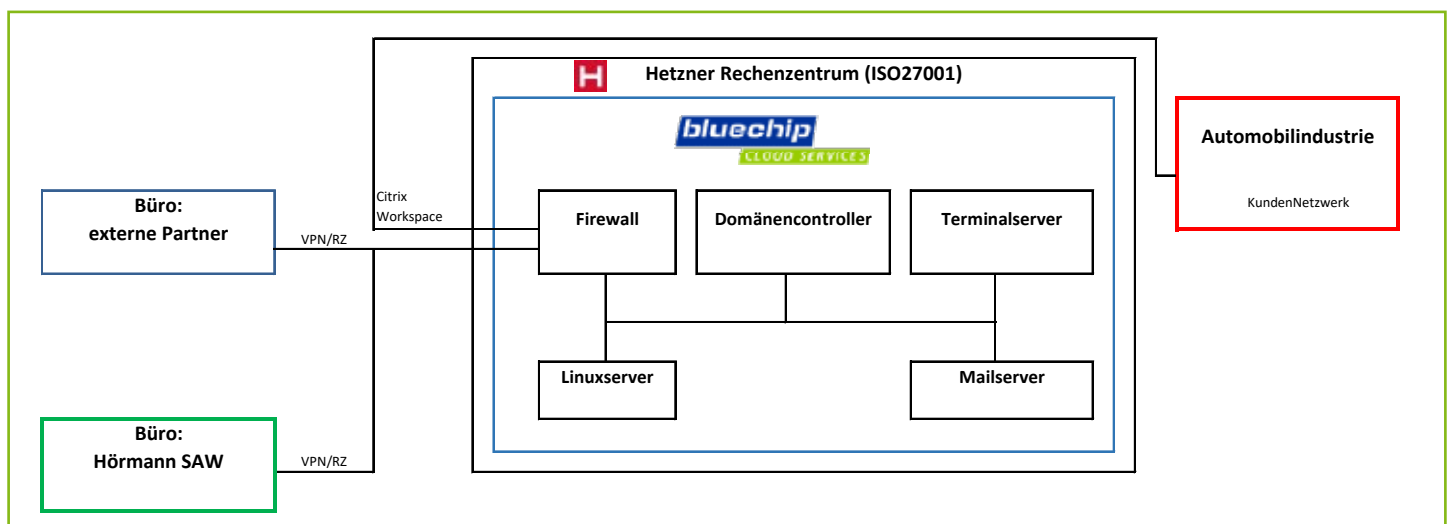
H Hetzner Rechenzentrum (ISO27001)

bluechip
CLOUD SERVICES

Automobilindustrie

KundenNetzwerk

Büro:
externe Partner

Citrix Workspace

VPN/RZ

Firewall

Domänencontroller

Terminalserver

Linuxserver

Mailserver

Büro:
Hörmann SAW

VPN/RZ